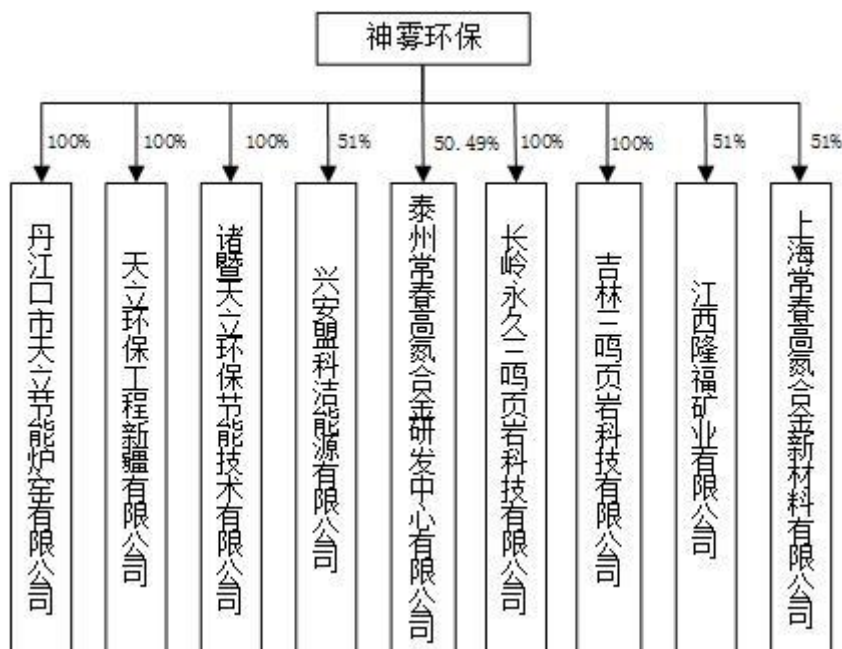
神雾环保

100%
丹江口市天立节能炉窑有限公司

100%
天立环保工程新疆有限公司

100%
诸暨天立环保节能技术有限公司

51%
兴安盟科洁能源有限公司

50.49%
泰州常春高氮合金研发中心有限公司

100%
长岭永久三鸣页岩科技有限公司

100%
吉林三鸣页岩科技有限公司

51%
江西隆福矿业有限公司

51%
上海常春高氮合金新材料有限公司